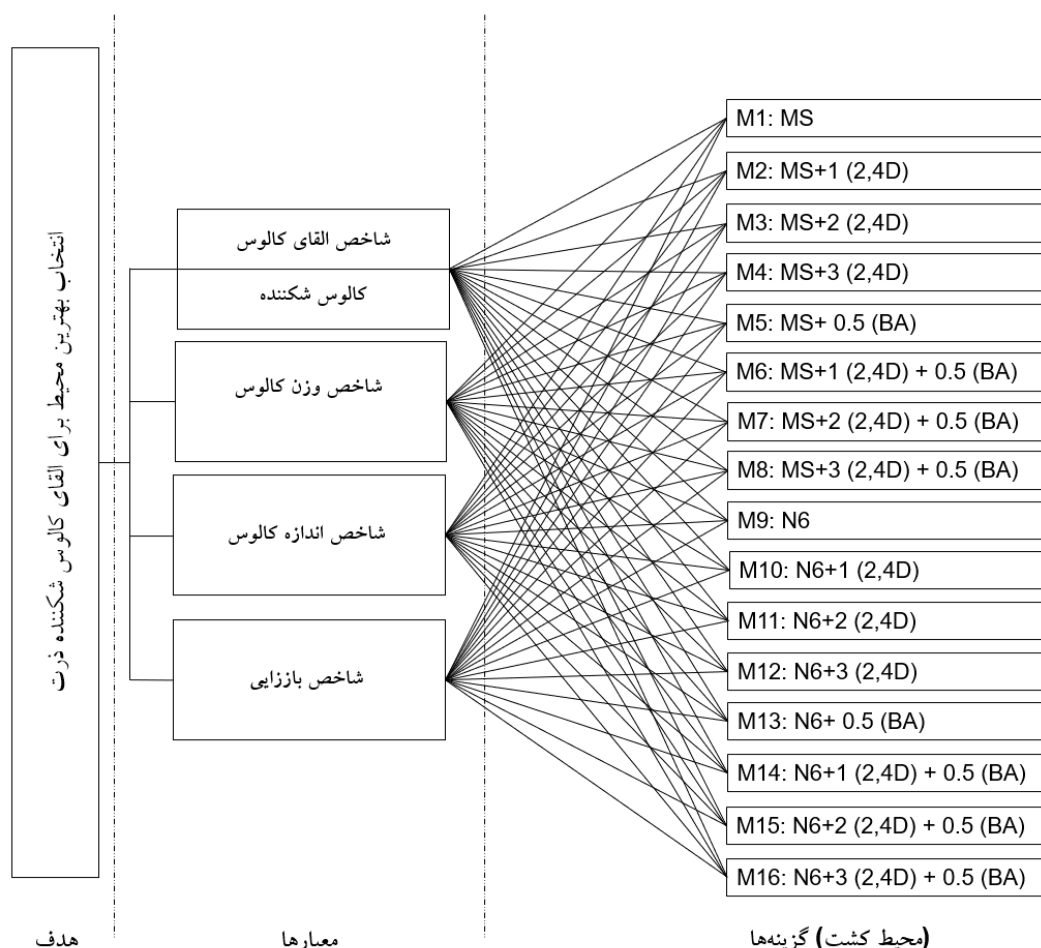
انتخاب بهترین محیط برای القای کالوس شکننده ذرت

شاخص القای کالوس
کالوس شکننده

شاخص وزن کالوس

شاخص اندازه کالوس

شاخص باززایی

M1: MS
M2: MS+1 (2,4D)
M3: MS+2 (2,4D)
M4: MS+3 (2,4D)
M5: MS+ 0.5 (BA)
M6: MS+1 (2,4D) + 0.5 (BA)
M7: MS+2 (2,4D) + 0.5 (BA)
M8: MS+3 (2,4D) + 0.5 (BA)
M9: N6
M10: N6+1 (2,4D)
M11: N6+2 (2,4D)
M12: N6+3 (2,4D)
M13: N6+ 0.5 (BA)
M14: N6+1 (2,4D) + 0.5 (BA)
M15: N6+2 (2,4D) + 0.5 (BA)
M16: N6+3 (2,4D) + 0.5 (BA)

هدف

معیارها

گزینه‌ها (محیط کشت)